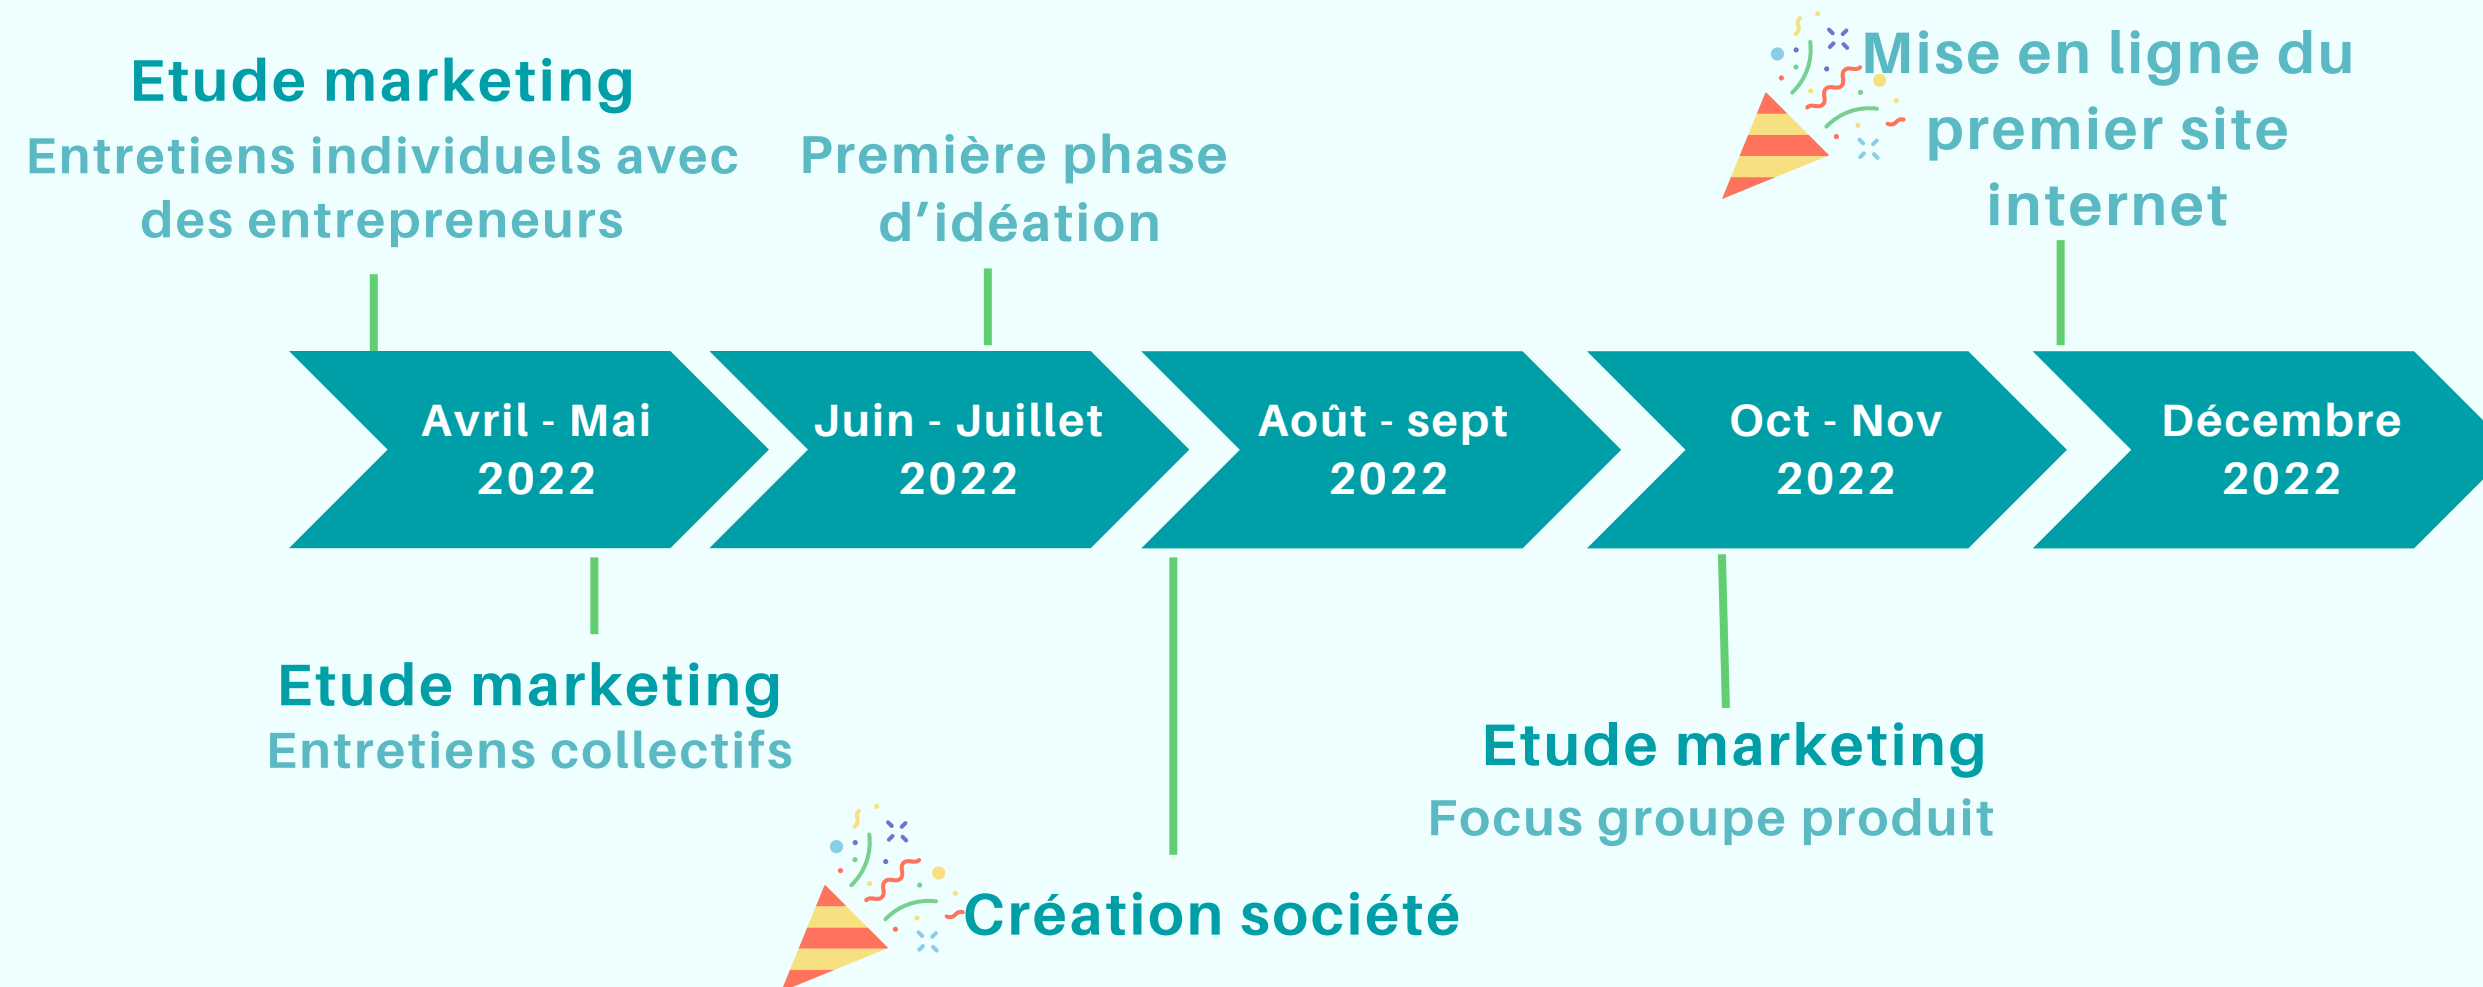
Etude marketing
Entretiens individuels avec des entrepreneurs

Première phase d’idéation

Mise en ligne du premier site internet

Avril - Mai 2022

Juin - Juillet 2022

Août - sept 2022

Oct - Nov 2022

Décembre 2022

Etude marketing
Entretiens collectifs

Création société

Etude marketing
Focus groupe produit